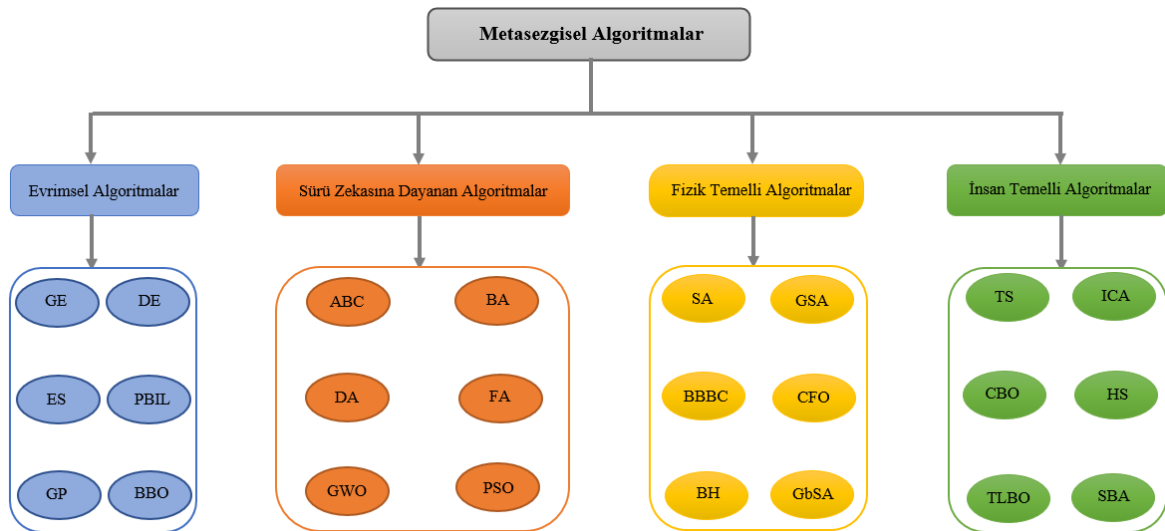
Metasezgisel Algoritmalar

Evrimsel Algoritmalar

GE
DE
ES
PBIL
GP
BBO

Sürü Zekasına Dayanan Algoritmalar

ABC
BA
DA
FA
GWO
PSO

Fizik Temelli Algoritmalar

SA
GSA
BBBC
CFO
BH
GbSA

İnsan Temelli Algoritmalar

TS
ICA
CBO
HS
TLBO
SBA